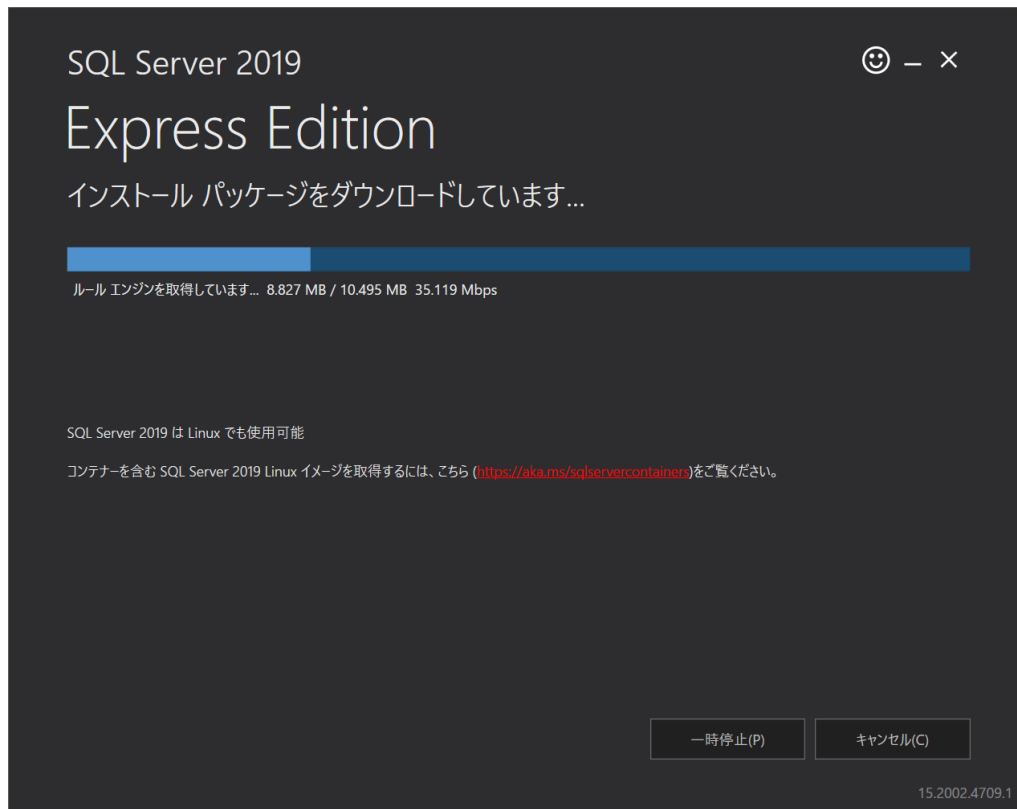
SQL Server 2019

☺ – ×

Express Edition

インストール パッケージをダウンロードしています...

ルール エンジンを取得しています... 8.827 MB / 10.495 MB 35.119 Mbps

SQL Server 2019 は Linux でも使用可能

コンテナーを含む SQL Server 2019 Linux イメージを取得するには、こちら (https://aka.ms/sqlservercontainers)をご覧ください。

一時停止(P)

キャンセル(C)

15.2002.4709.1